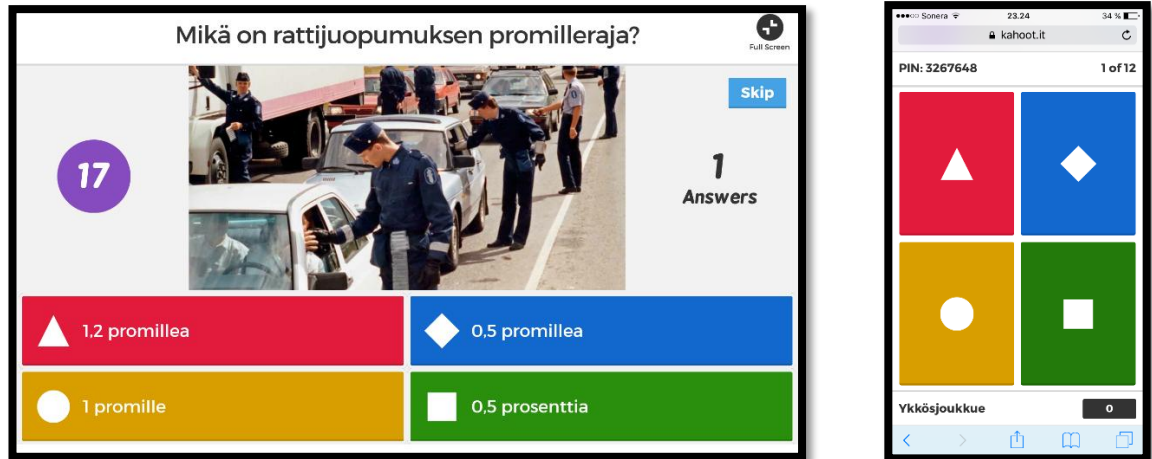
Mikä on rattijuopumuksen promilleraja?

Full Screen

Skip

17

1
Answers

1,2 promillea

0,5 promillea

1 promille

0,5 prosenttia

●●●○○ Sonera
23.24
34 %

kahoot.it

PIN: 3267648

1 of 12

Ykkösjoukkue

0